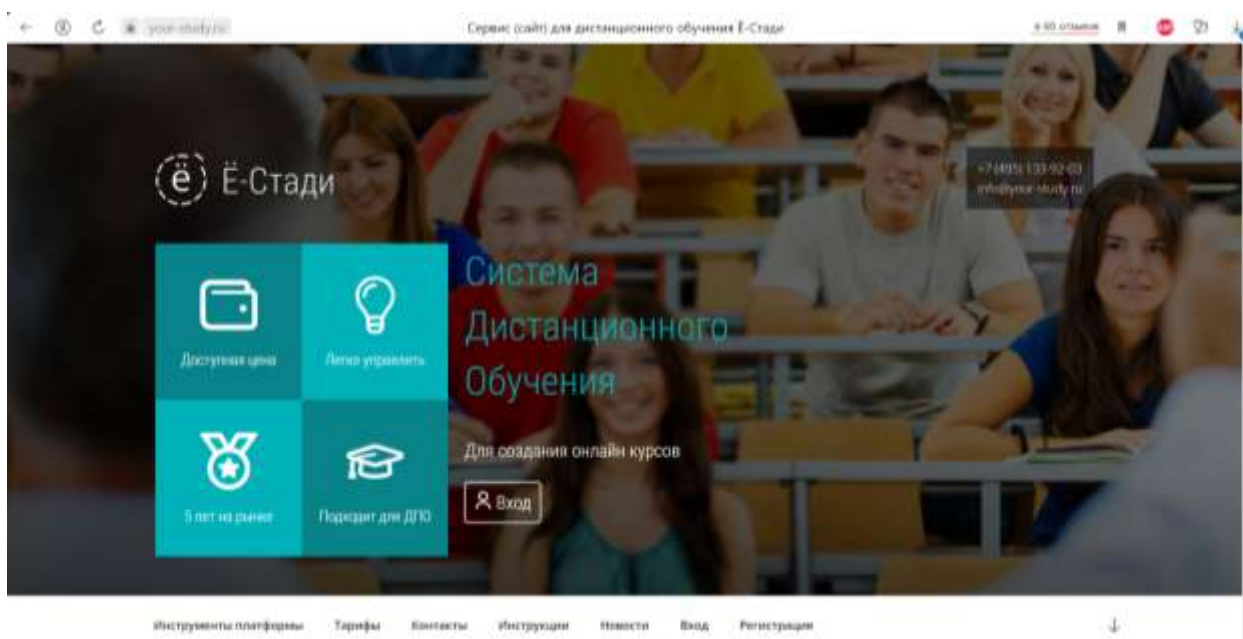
your-study.ru

Сервис (сайт) для дистанционного обучения Ё-Стади

4 60 отзывов

ё Ё-Стади

+7 (495) 133-92-03
info@your-study.ru

Доступная цена

Легко управлять

5 лет на рынке

Подходит для ДПО

Система Дистанционного Обучения

Для создания онлайн курсов

Вход

Инструменты платформы Тарифы Контакты Инструкции Новости Вход Регистрация